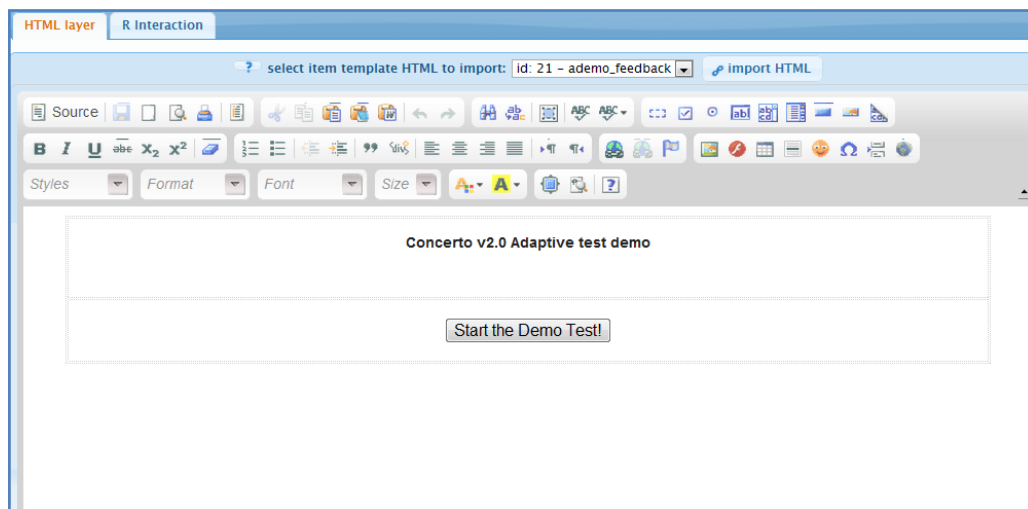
HTML layer R Interaction

? select item template HTML to import: id: 21 - ademo_feedback import HTML

Source

B I U abe $x_2$ $x^2$

Styles Format Font Size

Concerto v2.0 Adaptive test demo

Start the Demo Test!